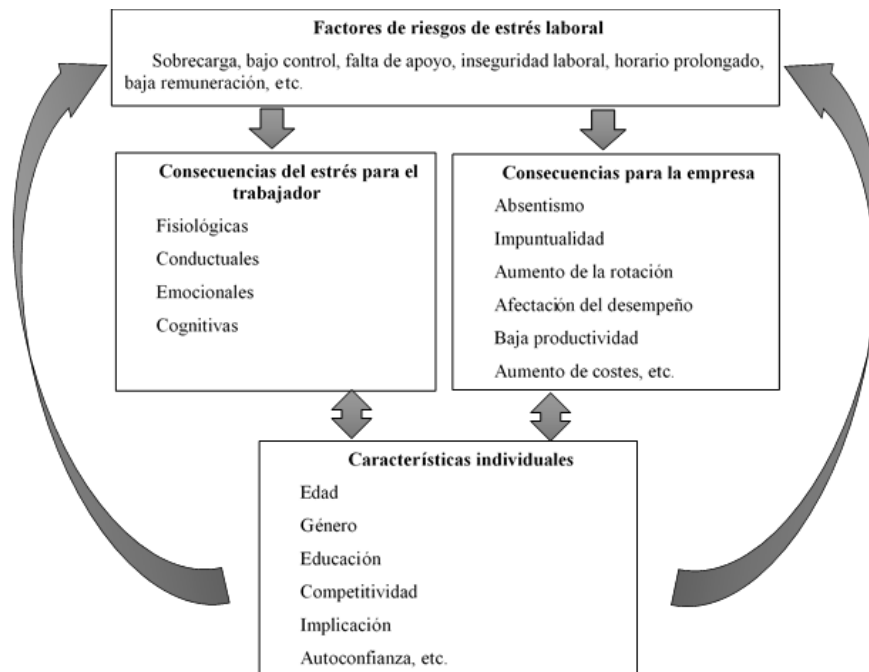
Factores de riesgos de estrés laboral

Sobrecarga, bajo control, falta de apoyo, inseguridad laboral, horario prolongado, baja remuneración, etc.

Consecuencias del estrés para el trabajador

Fisiológicas

Conductuales

Emocionales

Cognitivas

Consecuencias para la empresa

Absentismo

Impuntualidad

Aumento de la rotación

Afectación del desempeño

Baja productividad

Aumento de costes, etc.

Características individuales

Edad

Género

Educación

Competitividad

Implicación

Autoconfianza, etc.